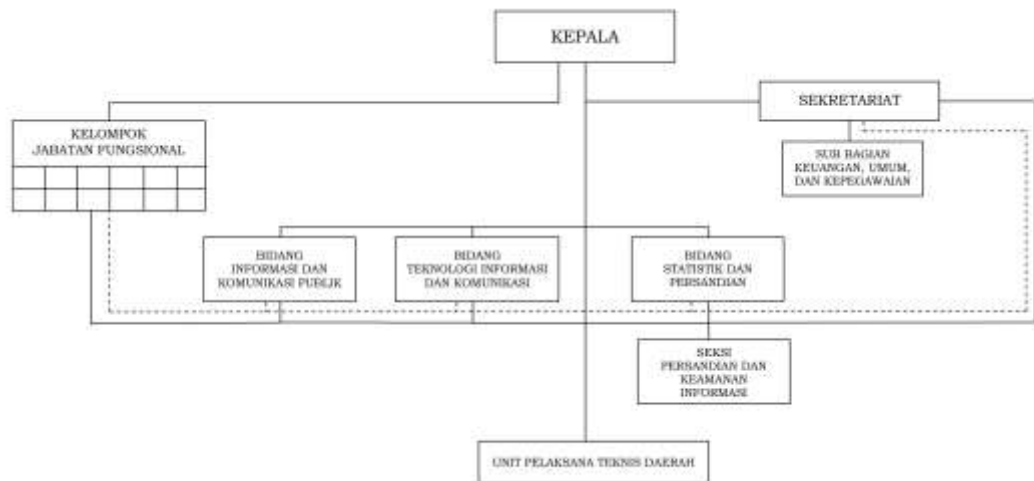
KEPALA

KELOMPOK JABATAN FUNGSIONAL

SEKRETARIAT

SUB BAGIAN KEUANGAN, UMUM, DAN KEPEGAWAIAN

BIDANG INFORMASI DAN KOMUNIKASI PUBLIK

BIDANG TEKNOLOGI INFORMASI DAN KOMUNIKASI

BIDANG STATISTIK DAN PERSANDIAN

SEKSI PERSANDIAN DAN KEAMANAN INFORMASI

UNIT PELAKSANA TEKNIS DAERAH